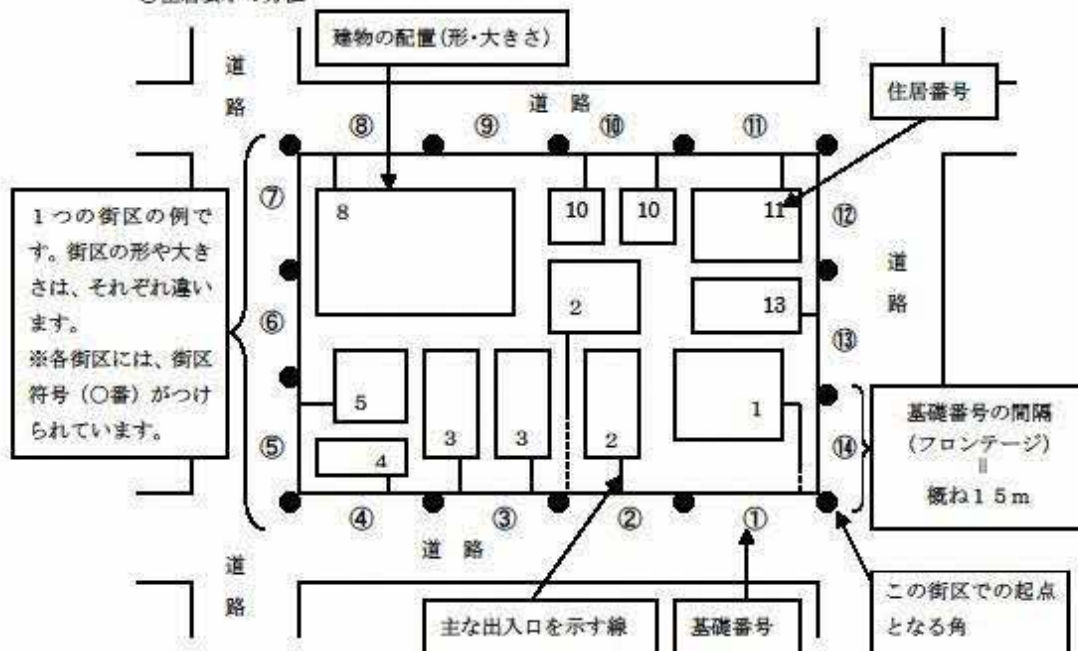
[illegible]

建物の配置(形・大きさ)

住居番号

道路

道路

⑧ ⑨ ⑩ ⑪

⑦ 8 10 10 11 ⑫

1つの街区の例です。街区の形や大きさは、それぞれ違います。
※各街区には、街区符号(〇番)がつけられています。

道路

2 13

⑥ ⑬

5 1

基礎番号の間隔(フロンテージ)
‖
概ね15m

⑤ 4 3 3 2 ⑭

④ ③ ② ①

道路

道路

この街区での起点となる角

主な出入口を示す線

基礎番号